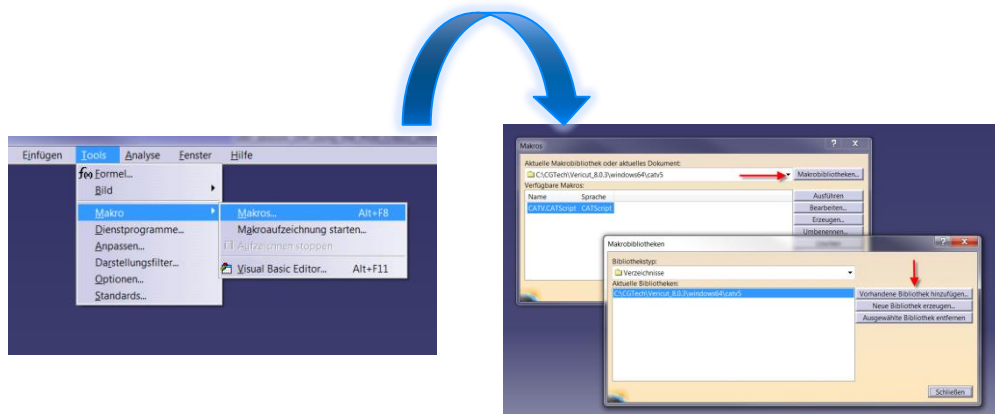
Einfügen Tools Analyse Fenster Hilfe

Formel...
Bild
Makro
Dienstprogramme...
Anpassen...
Darstellungsfilter...
Optionen...
Standards...

Makros... Alt+F8
Makroaufzeichnung starten...
Aufzeichnen stoppen
Visual Basic Editor... Alt+F11

Makros
Aktuelle Makrobibliothek oder aktuelles Dokument:
C:\CGTech\Vericut_8.0.3\windows64\catv5
Makrobibliotheken...
Verfügbare Makros:

| Name | Sprache |
|---|---|
| CATV.CATScript | CATScript |

Ausführen
Bearbeiten...
Erzeugen...
Umbenennen...

Makrobibliotheken
Bibliothekstyp:
Verzeichnisse
Aktuelle Bibliotheken:
C:\CGTech\Vericut_8.0.3\windows64\catv5
Vorhandene Bibliothek hinzufügen...
Neue Bibliothek erzeugen...
Ausgewählte Bibliothek entfernen
Schließen